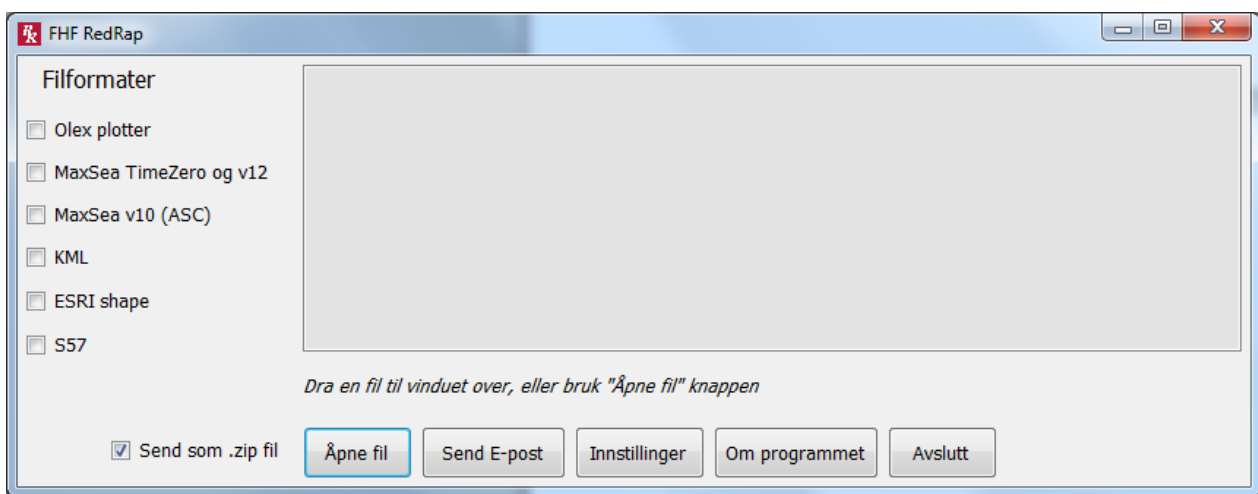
FHF RedRap

Filformater

Olex plotter

MaxSea TimeZero og v12

MaxSea v10 (ASC)

KML

ESRI shape

S57

Dra en fil til vinduet over, eller bruk "Åpne fil" knappen

Send som .zip fil

Åpne fil

Send E-post

Innstillinger

Om programmet

Avslutt